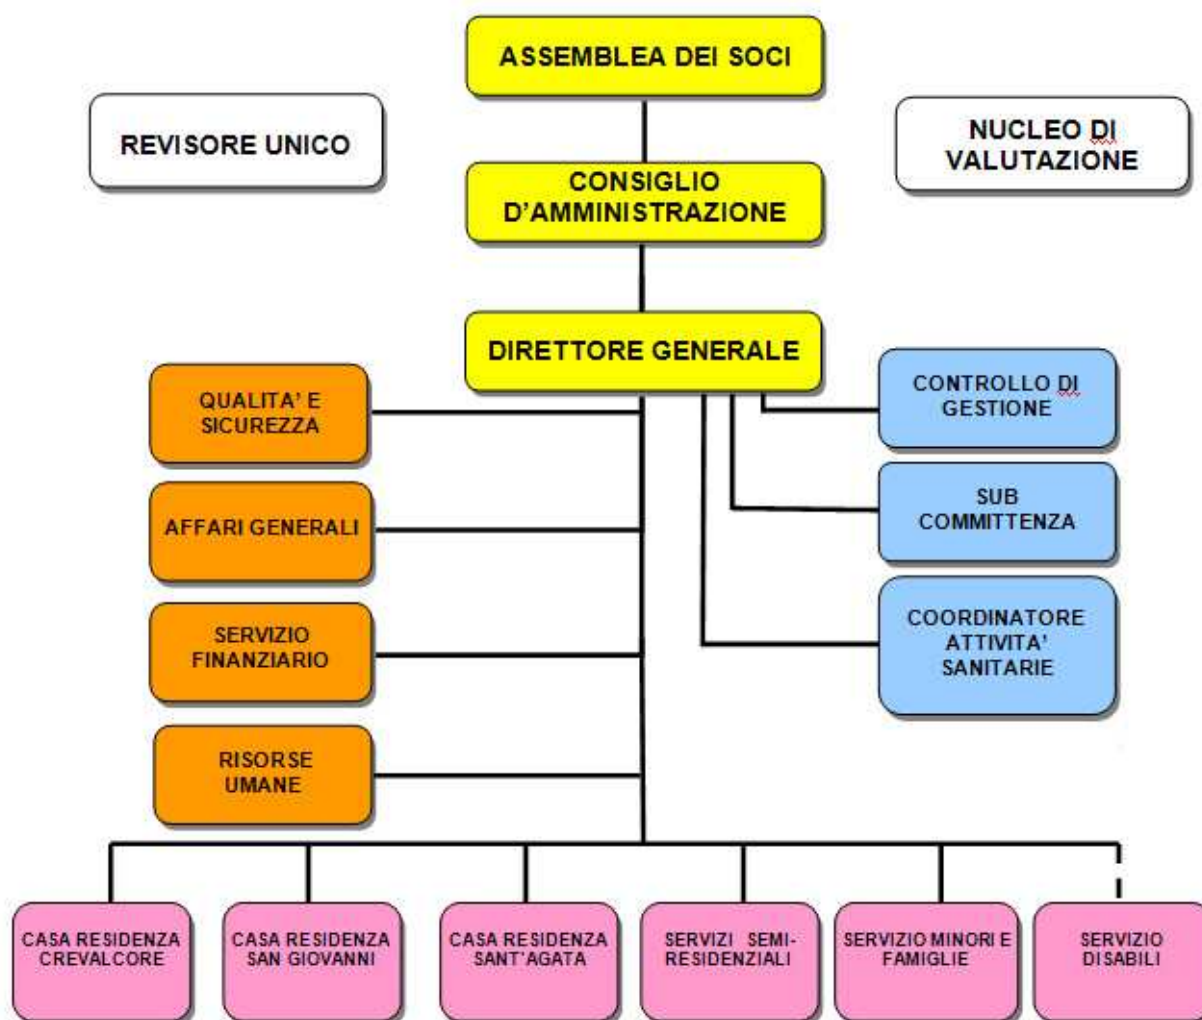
ASSEMBLEA DEI SOCI

REVISORE UNICO

NUCLEO DI VALUTAZIONE

CONSIGLIO D'AMMINISTRAZIONE

DIRETTORE GENERALE

QUALITA' E SICUREZZA

AFFARI GENERALI

SERVIZIO FINANZIARIO

RISORSE UMANE

CONTROLLO DI GESTIONE

SUB COMMITTENZA

COORDINATORE ATTIVITA' SANITARIE

CASA RESIDENZA CREVALCORE

CASA RESIDENZA SAN GIOVANNI

CASA RESIDENZA SANT'AGATA

SERVIZI SEMI-RESIDENZIALI

SERVIZIO MINORI E FAMIGLIE

SERVIZIO DISABILI